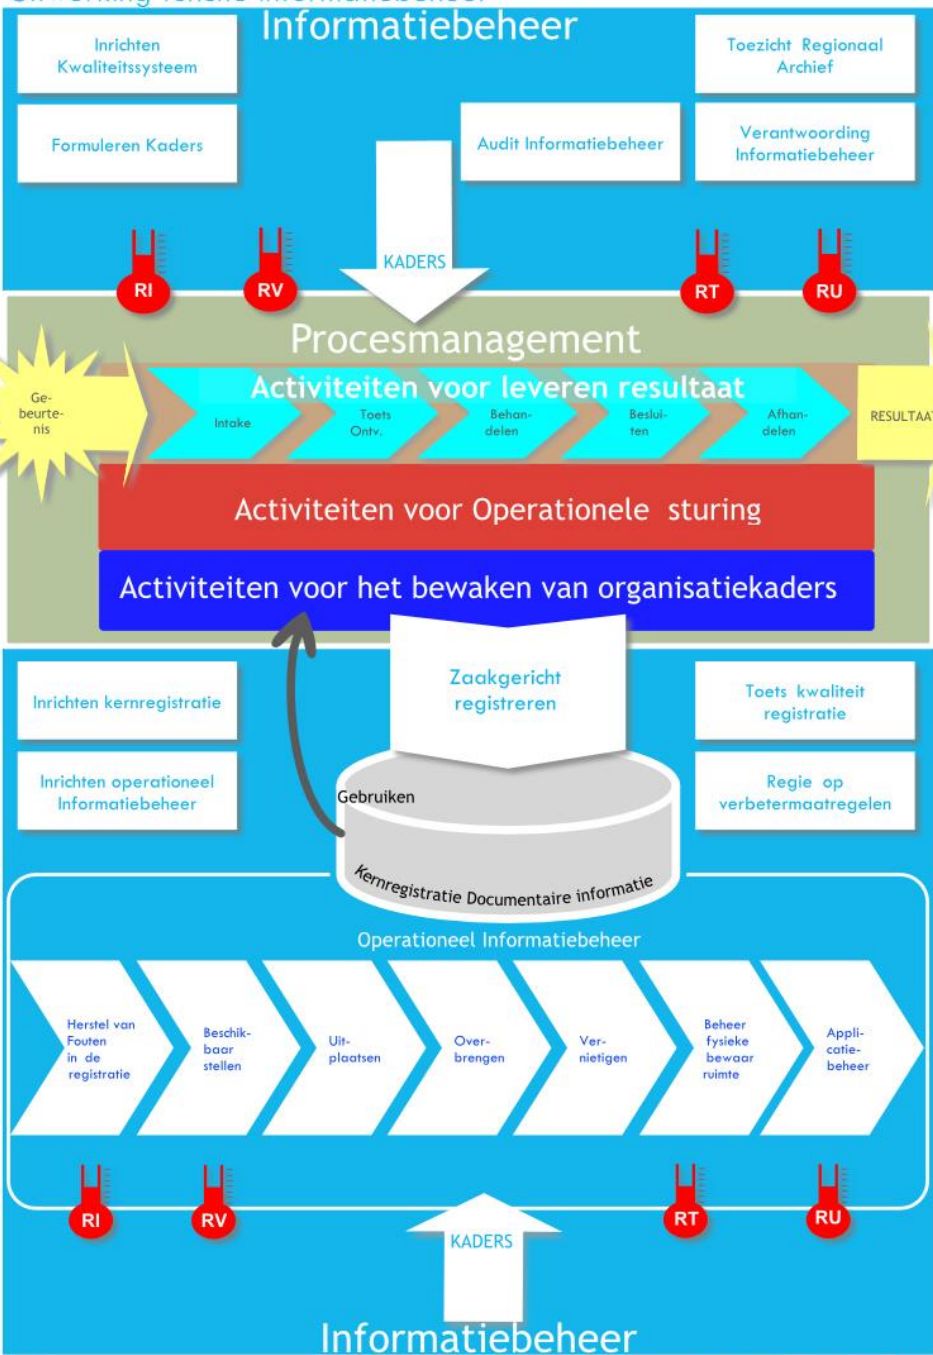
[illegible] Informatiebeheer

Inrichten Kwaliteitssysteem

Formuleren Kaders

Audit Informatiebeheer

Toezicht Regionaal Archief

Verantwoording Informatiebeheer

RI

RV

KADERS

RT

RU

Procesmanagement

Gebeurtenis

Activiteiten voor leveren resultaat

Intake

Toets Ontv.

Behandelen

Besluiten

Afhandelen

RESULTAA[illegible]

Activiteiten voor Operationele sturing

Activiteiten voor het bewaken van organisatiekaders

Inrichten kernregistratie

Zaakgericht registreren

Toets kwaliteit registratie

Inrichten operationeel Informatiebeheer

Gebruiken

Regie op verbetermaatregelen

Kernregistratie Documentaire informatie

Operationeel Informatiebeheer

Herstel van Fouten in de registratie

Beschikbaar stellen

Uitplaatsen

Overbrengen

Vernietigen

Beheer fysieke bewaar ruimte

Applicatiebeheer

RI

RV

RT

RU

KADERS

Informatiebeheer